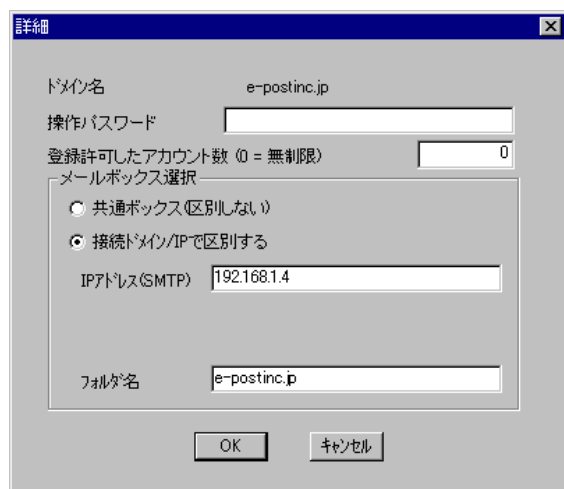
詳細

ドメイン名 e-postinc.jp

操作パスワード

登録許可したアカウント数 (0 = 無制限) 0

メールボックス選択

共通ボックス(区別しない)

接続ドメイン/IPで区別する

IPアドレス(SMTP) 192.168.1.4

フォルダ名 e-postinc.jp

OK キャンセル